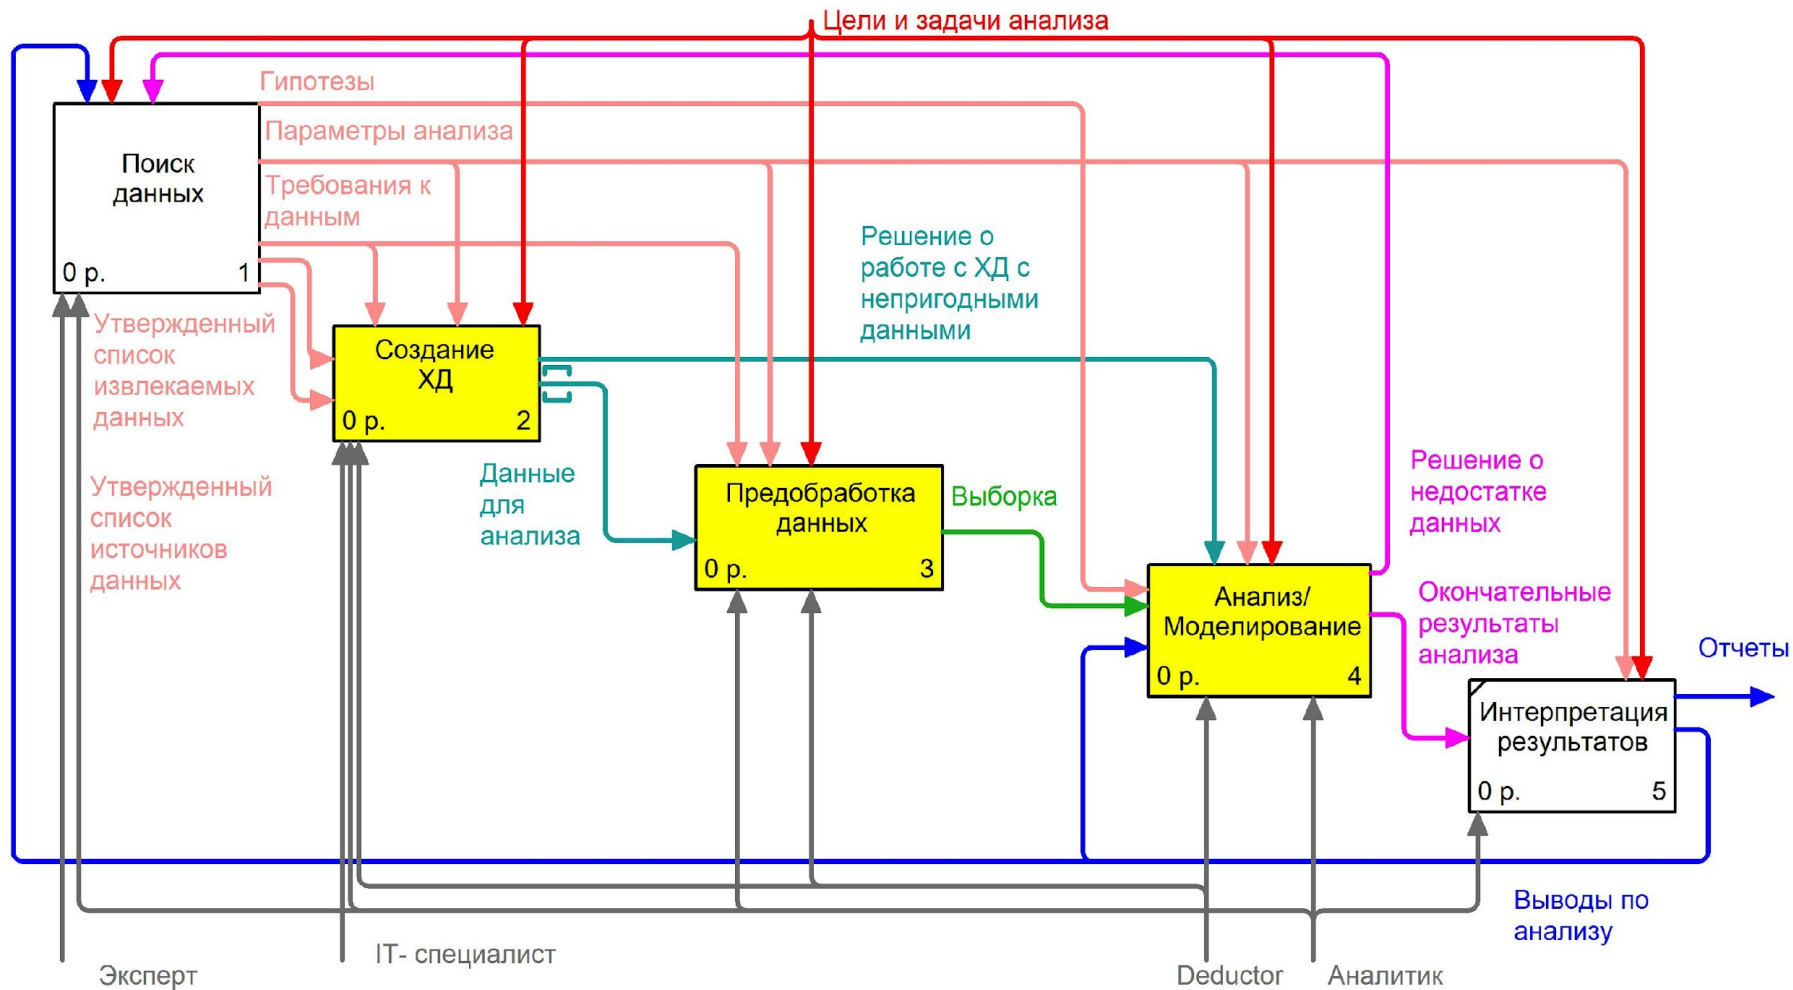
Цели и задачи анализа

Гипотезы

Параметры анализа

Требования к данным

Поиск данных

0 р. 1

Утвержденный список извлекаемых данных

Утвержденный список источников данных

Создание ХД

0 р. 2

Решение о работе с ХД с непригодными данными

Данные для анализа

Предобработка данных

0 р. 3

Выборка

Решение о недостатке данных

Анализ/ Моделирование

0 р. 4

Окончательные результаты анализа

Отчеты

Интерпретация результатов

0 р. 5

Выводы по анализу

Эксперт

IT- специалист

Deductor

Аналитик